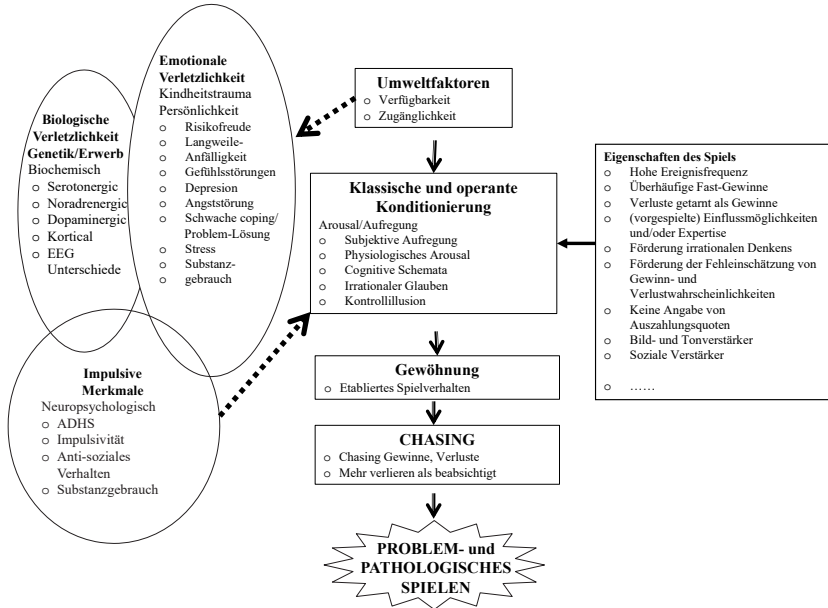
Emotionale Verletzlichkeit
Kindheitstrauma
Persönlichkeit
o Risikofreude
o Langweile-
o Anfälligkeit
o Gefühlsstörungen
o Depresion
o Angststörung
o Schwache coping/ Problem-Lösung
o Stress
o Substanzgebrauch

Biologische Verletzlichkeit
Genetik/Erwerb
Biochemisch
o Serotonergic
o Noradrenergic
o Dopaminergic
o Kortical
o EEG Unterschiede

Impulsive Merkmale
Neuropsychologisch
o ADHS
o Impulsivität
o Anti-soziales Verhalten
o Substanzgebrauch

Umweltfaktoren
o Verfügbarkeit
o Zugänglichkeit

Klassische und operante Konditionierung
Arousal/Aufregung
o Subjektive Aufregung
o Physiologisches Arousal
o Cognitive Schemata
o Irrationaler Glauben
o Kontrollillusion

Eigenschaften des Spiels
o Hohe Ereignisfrequenz
o Überhäufige Fast-Gewinne
o Verluste getarnt als Gewinne
o (vorgespielte) Einflussmöglichkeiten und/oder Expertise
o Förderung irrationalen Denkens
o Förderung der Fehleinschätzung von Gewinn- und Verlustwahrscheinlichkeiten
o Keine Angabe von Auszahlungsquoten
o Bild- und Tonverstärker
o Soziale Verstärker
o ……

Gewöhnung
o Etabliertes Spielverhalten

CHASING
o Chasing Gewinne, Verluste
o Mehr verlieren als beabsichtigt

PROBLEM- und PATHOLOGISCHES SPIELEN